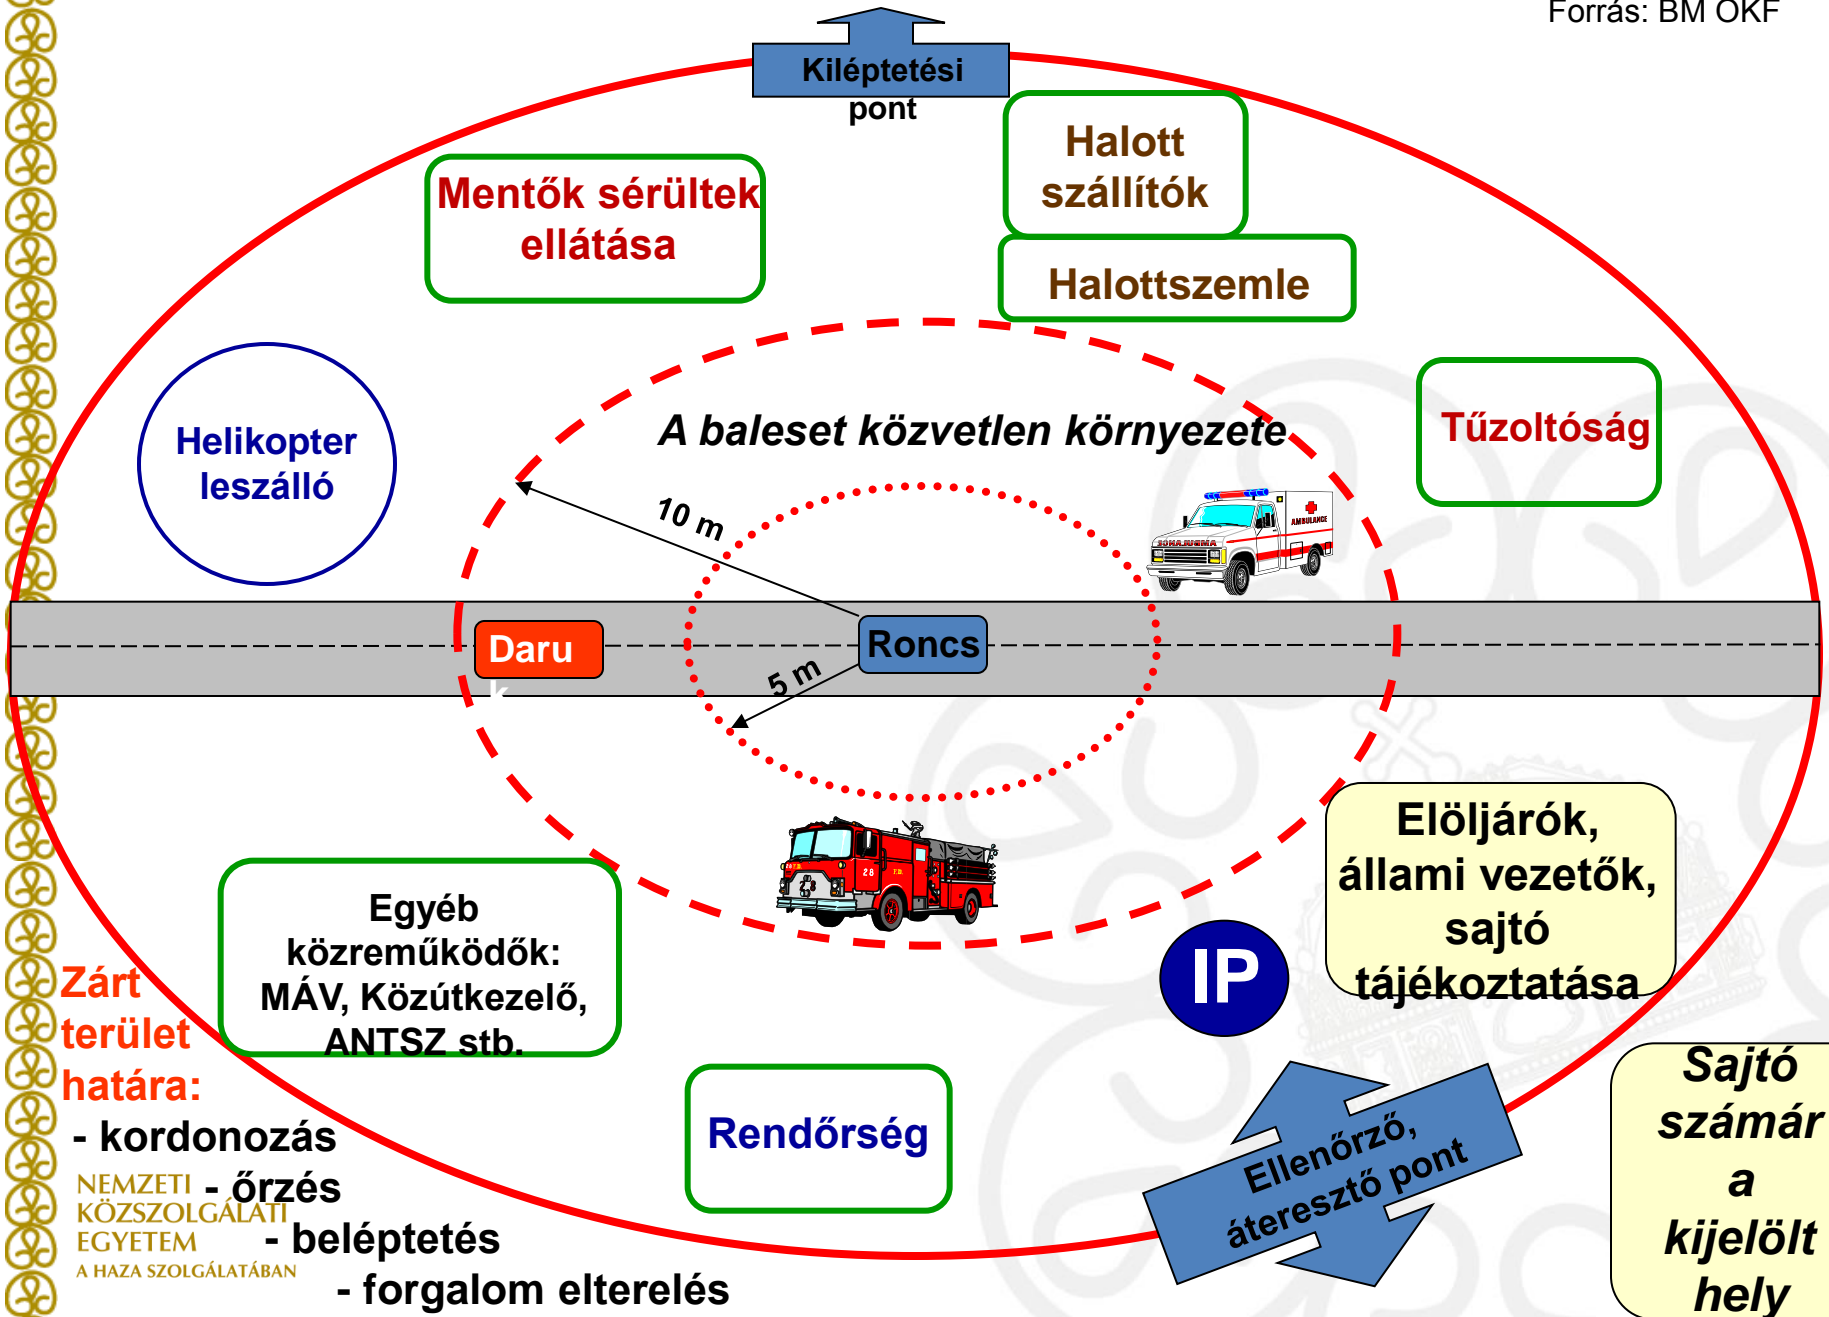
Forrás: BM OKF

Kiléptetési pont

Mentők sérültek ellátása

Halott szállítók

Halottszemle

Helikopter leszálló

A baleset közvetlen környezete

Tűzoltóság

10 m

Daru k

Roncs

5 m

Elöljárók, állami vezetők, sajtó tájékoztatása

Egyéb közreműködők: MÁV, Közútkezelő, ANTSZ stb.

IP

Zárt terület határa:
- kordonozás
- őrzés
- beléptetés
- forgalom elterelés

NEMZETI KÖZSZOLGÁLATI EGYETEM A HAZA SZOLGÁLATÁBAN

Rendőrség

Ellenőrző, áteresztő pont

Sajtó számár a kijelölt hely